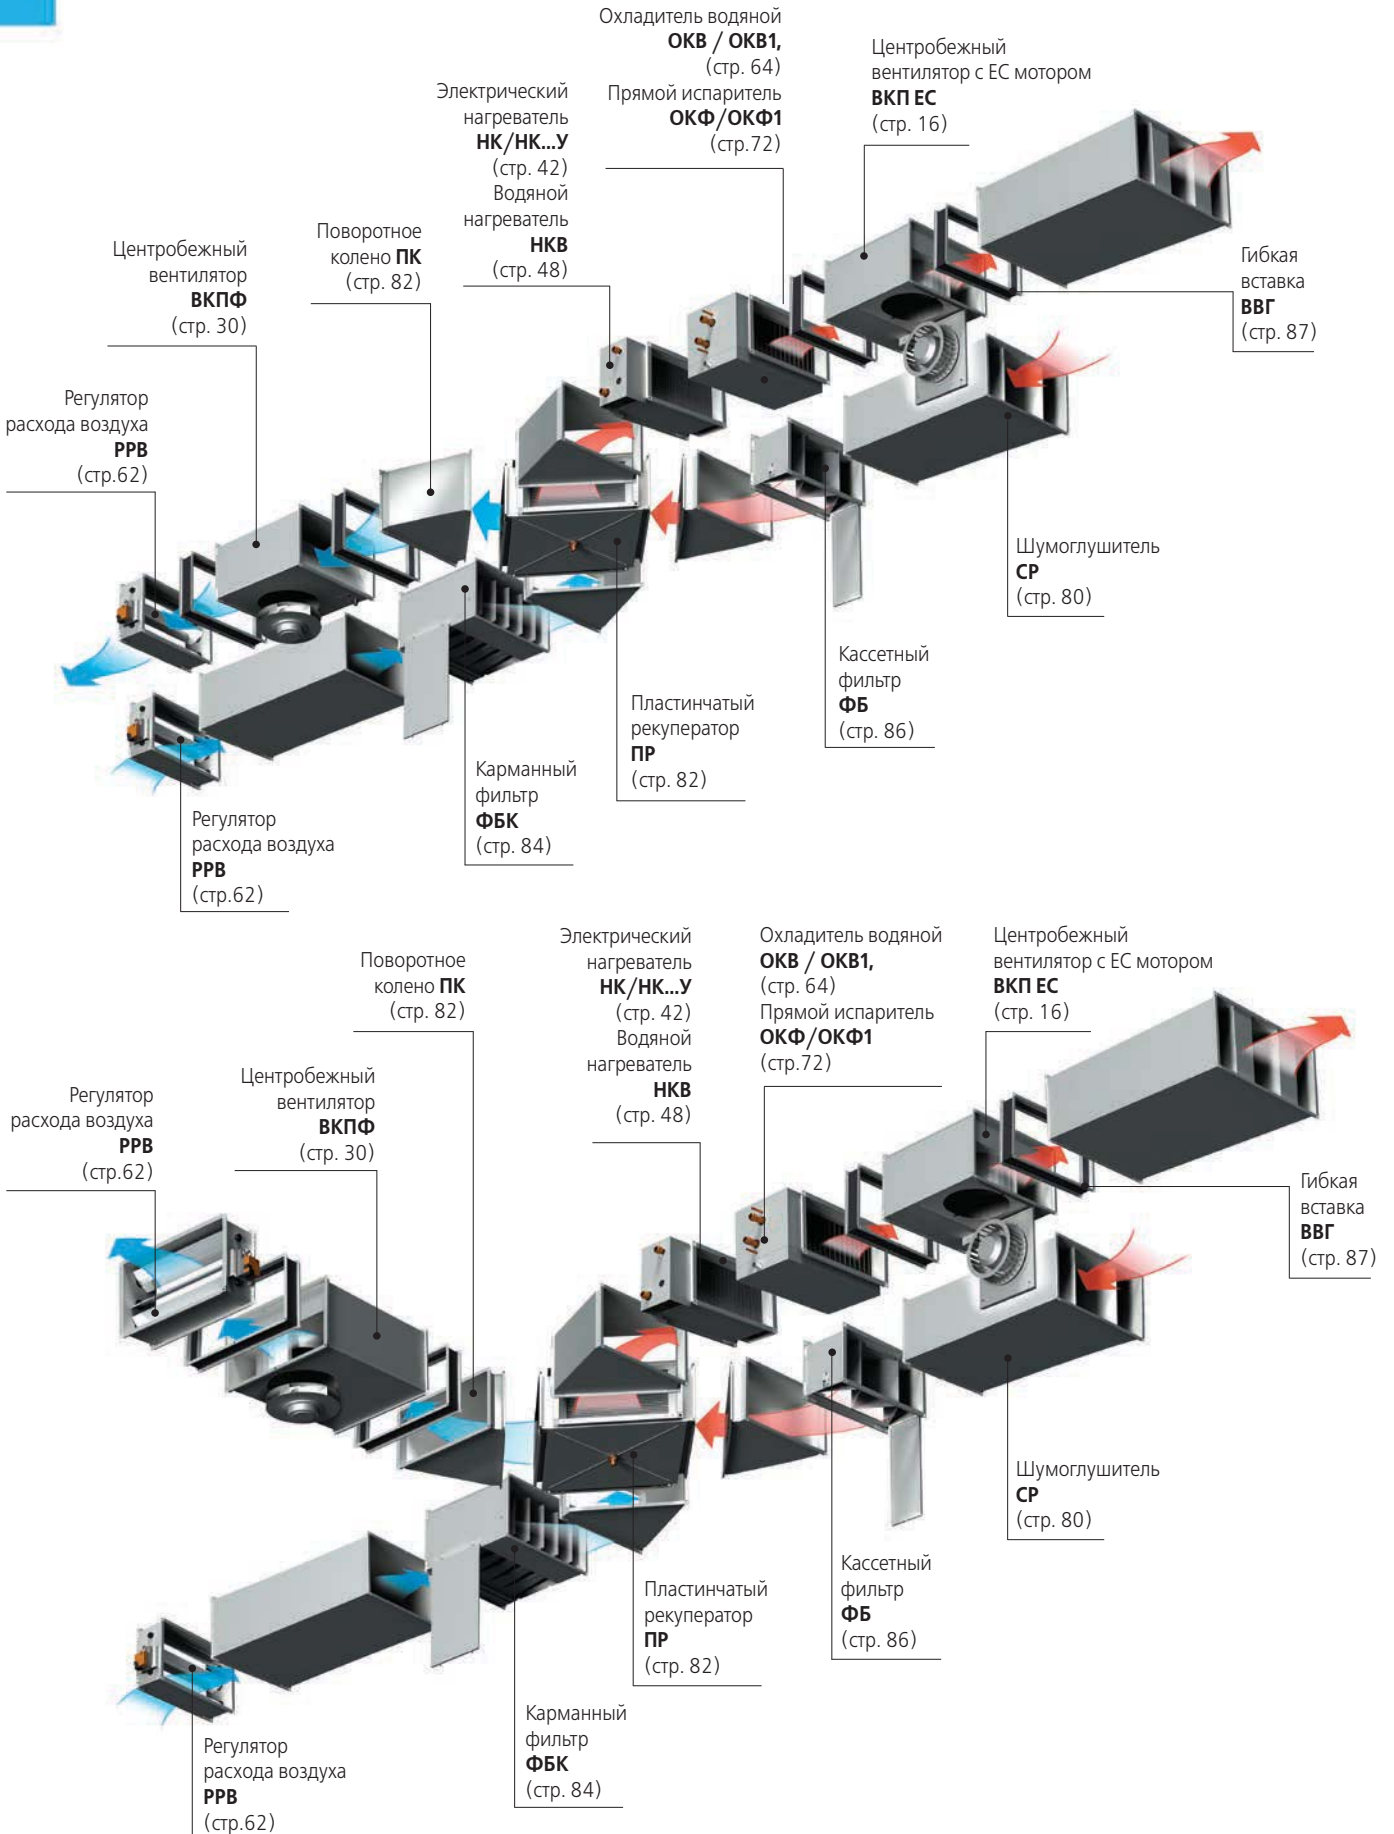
Охладитель водяной
**ОКВ / ОКВ1,**
(стр. 64)
Прямой испаритель
**ОКФ/ОКФ1**
(стр.72)

Центробежный вентилятор с ЕС мотором
**ВКП ЕС**
(стр. 16)

Электрический нагреватель
**НК/НК...У**
(стр. 42)
Водяной нагреватель
**НКВ**
(стр. 48)

Поворотное колено **ПК**
(стр. 82)

Центробежный вентилятор
**ВКПФ**
(стр. 30)

Гибкая вставка
**ВВГ**
(стр. 87)

Регулятор расхода воздуха
**РРВ**
(стр.62)

Шумоглушитель
**СР**
(стр. 80)

Кассетный фильтр
**ФБ**
(стр. 86)

Пластинчатый рекуператор
**ПР**
(стр. 82)

Карманный фильтр
**ФБК**
(стр. 84)

Регулятор расхода воздуха
**РРВ**
(стр.62)

Поворотное колено **ПК**
(стр. 82)

Электрический нагреватель
**НК/НК...У**
(стр. 42)
Водяной нагреватель
**НКВ**
(стр. 48)

Охладитель водяной
**ОКВ / ОКВ1,**
(стр. 64)
Прямой испаритель
**ОКФ/ОКФ1**
(стр.72)

Центробежный вентилятор с ЕС мотором
**ВКП ЕС**
(стр. 16)

Регулятор расхода воздуха
**РРВ**
(стр.62)

Центробежный вентилятор
**ВКПФ**
(стр. 30)

Гибкая вставка
**ВВГ**
(стр. 87)

Шумоглушитель
**СР**
(стр. 80)

Кассетный фильтр
**ФБ**
(стр. 86)

Пластинчатый рекуператор
**ПР**
(стр. 82)

Карманный фильтр
**ФБК**
(стр. 84)

Регулятор расхода воздуха
**РРВ**
(стр.62)